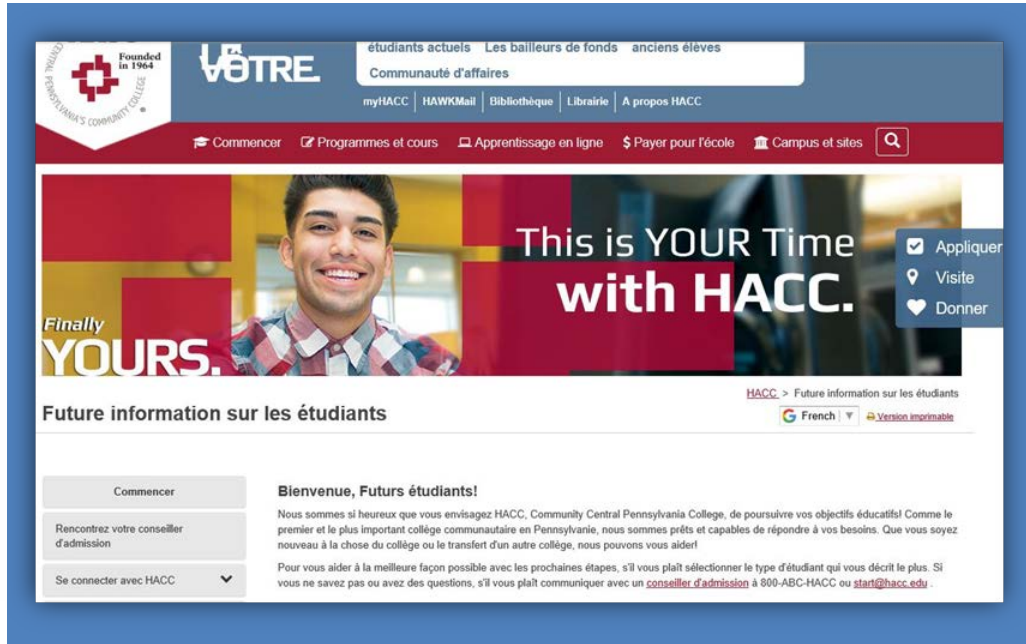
Founded in 1964
CENTRAL PENNSYLVANIA'S COMMUNITY COLLEGE

VOTRE.

étudiants actuels Les bailleurs de fonds anciens élèves
Communauté d'affaires

myHACC | HAWKMail | Bibliothèque | Librairie | A propos HACC

Commencer Programmes et cours Apprentissage en ligne $ Payer pour l'école Campus et sites

This is YOUR Time with HACC.

Finally YOURS.

Appliquer
Visite
Donner

HACC > Future information sur les étudiants

Future information sur les étudiants

French | Version imprimable

Commencer
Rencontrez votre conseiller d'admission
Se connecter avec HACC

Bienvenue, Futurs étudiants!

Nous sommes si heureux que vous envisagez HACC, Community Central Pennsylvania College, de poursuivre vos objectifs éducatifs! Comme le premier et le plus important collège communautaire en Pennsylvanie, nous sommes prêts et capables de répondre à vos besoins. Que vous soyez nouveau à la chose du collège ou le transfert d'un autre collège, nous pouvons vous aider!

Pour vous aider à la meilleure façon possible avec les prochaines étapes, s'il vous plaît sélectionner le type d'étudiant qui vous décrit le plus. Si vous ne savez pas ou avez des questions, s'il vous plaît communiquer avec un conseiller d'admission à 800-ABC-HACC ou start@hacc.edu .